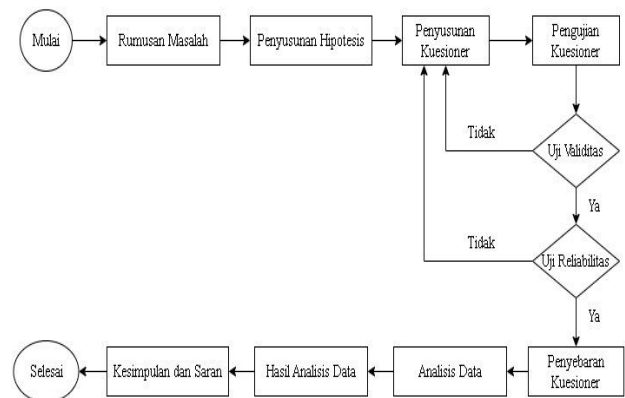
Mulai

Rumusan Masalah

Penyusunan Hipotesis

Penyusunan Kuesioner

Pengujian Kuesioner

Tidak

Uji Validitas

Ya

Tidak

Uji Reliabilitas

Ya

Penyebaran Kuesioner

Analisis Data

Hasil Analisis Data

Kesimpulan dan Saran

Selesai